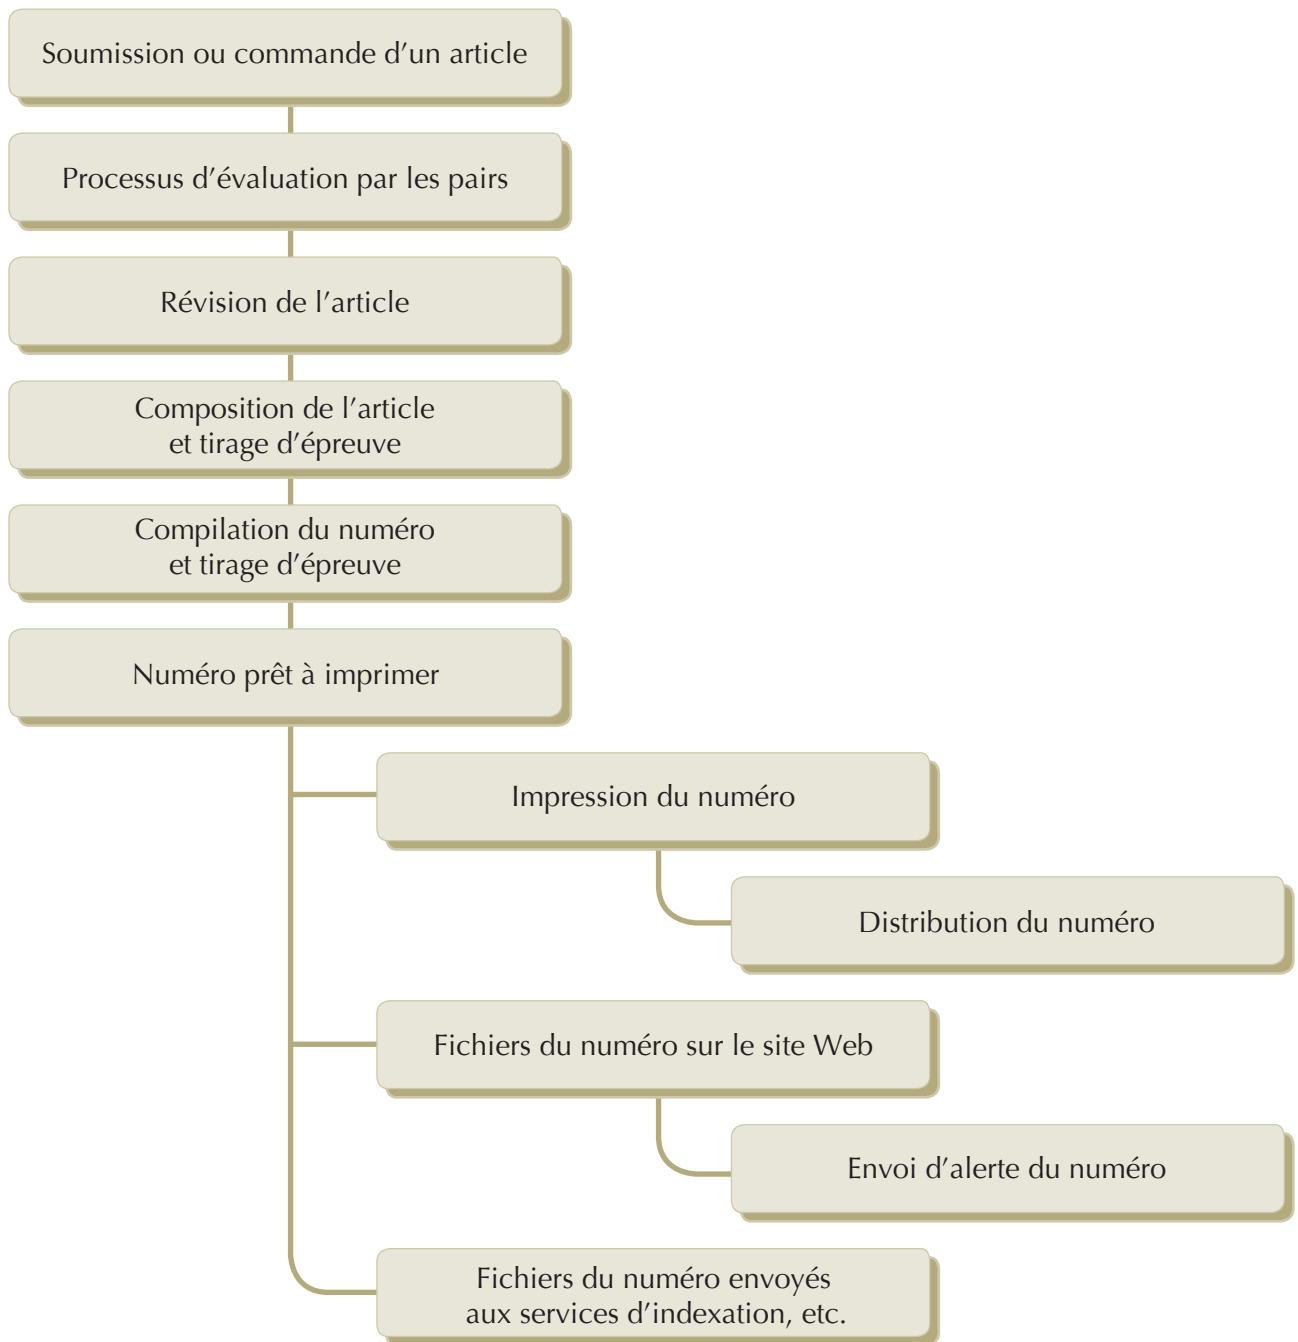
Soumission ou commande d’un article

Processus d’évaluation par les pairs

Révision de l’article

Composition de l’article et tirage d’épreuve

Compilation du numéro et tirage d’épreuve

Numéro prêt à imprimer

Impression du numéro

Distribution du numéro

Fichiers du numéro sur le site Web

Envoi d’alerte du numéro

Fichiers du numéro envoyés aux services d’indexation, etc.